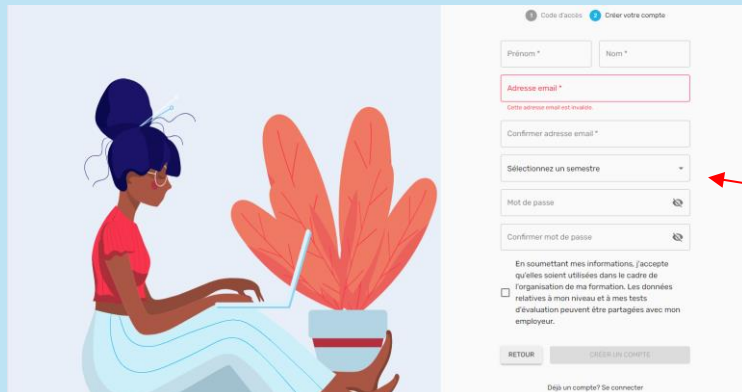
1 Code d'accès 2 Créer votre compte

Prénom *

Nom *

Adresse email *

Cette adresse email est invalide.

Confirmer adresse email *

Sélectionnez un semestre

Mot de passe

Confirmer mot de passe

En soumettant mes informations, j'accepte qu'elles soient utilisées dans le cadre de l'organisation de ma formation. Les données relatives à mon niveau et à mes tests d'évaluation peuvent être partagées avec mon employeur.

RETOUR

CRÉER UN COMPTE

Déjà un compte? Se connecter